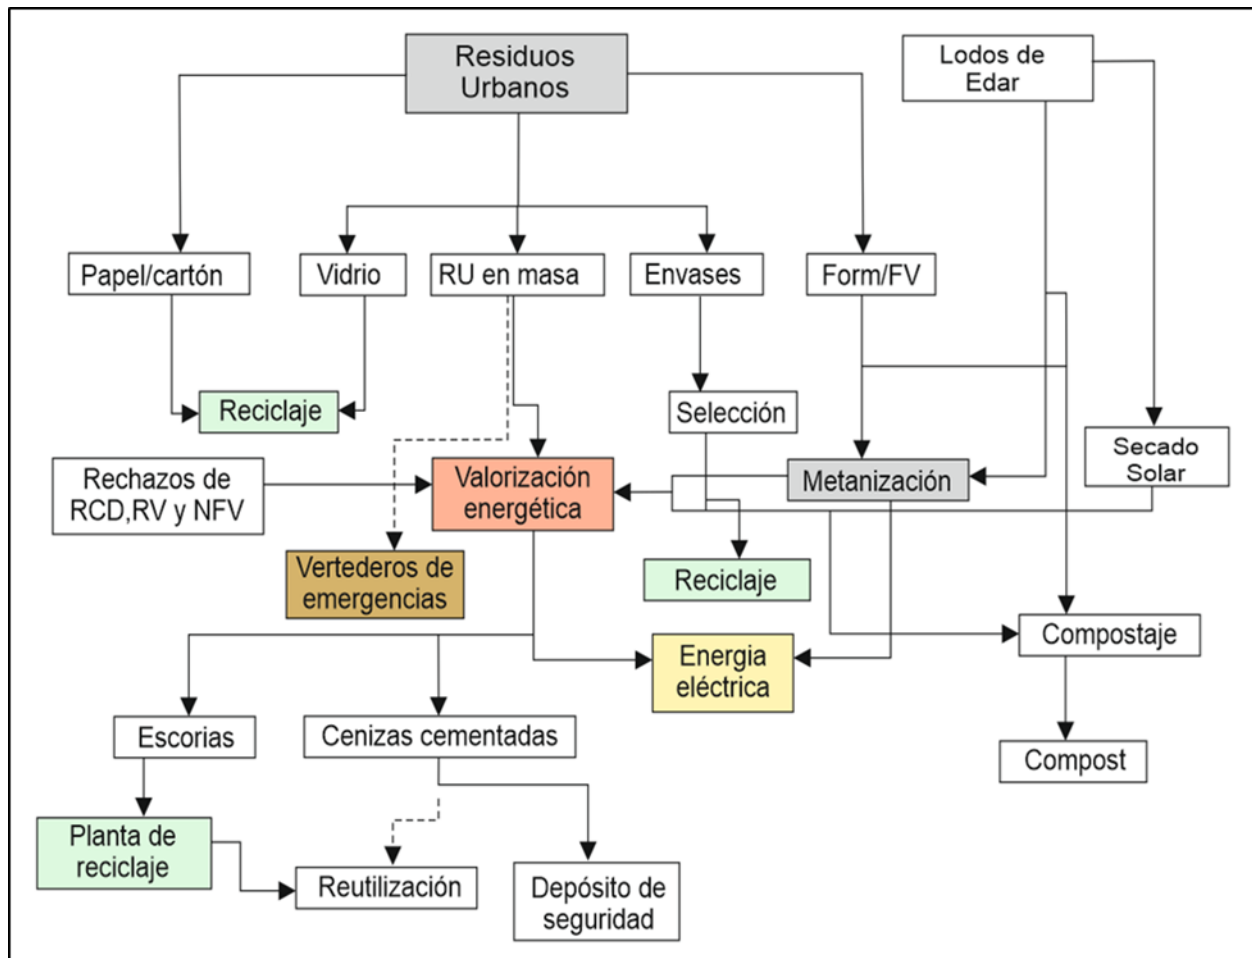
Residuos Urbanos

Lodos de Edar

Papel/cartón

Vidrio

RU en masa

Envases

Form/FV

Reciclaje

Selección

Secado Solar

Rechazos de RCD,RV y NFV

Valorización energética

Metanización

Vertederos de emergencias

Reciclaje

Compostaje

Energia eléctrica

Escorias

Cenizas cementadas

Compost

Planta de reciclaje

Reutilización

Depósito de seguridad